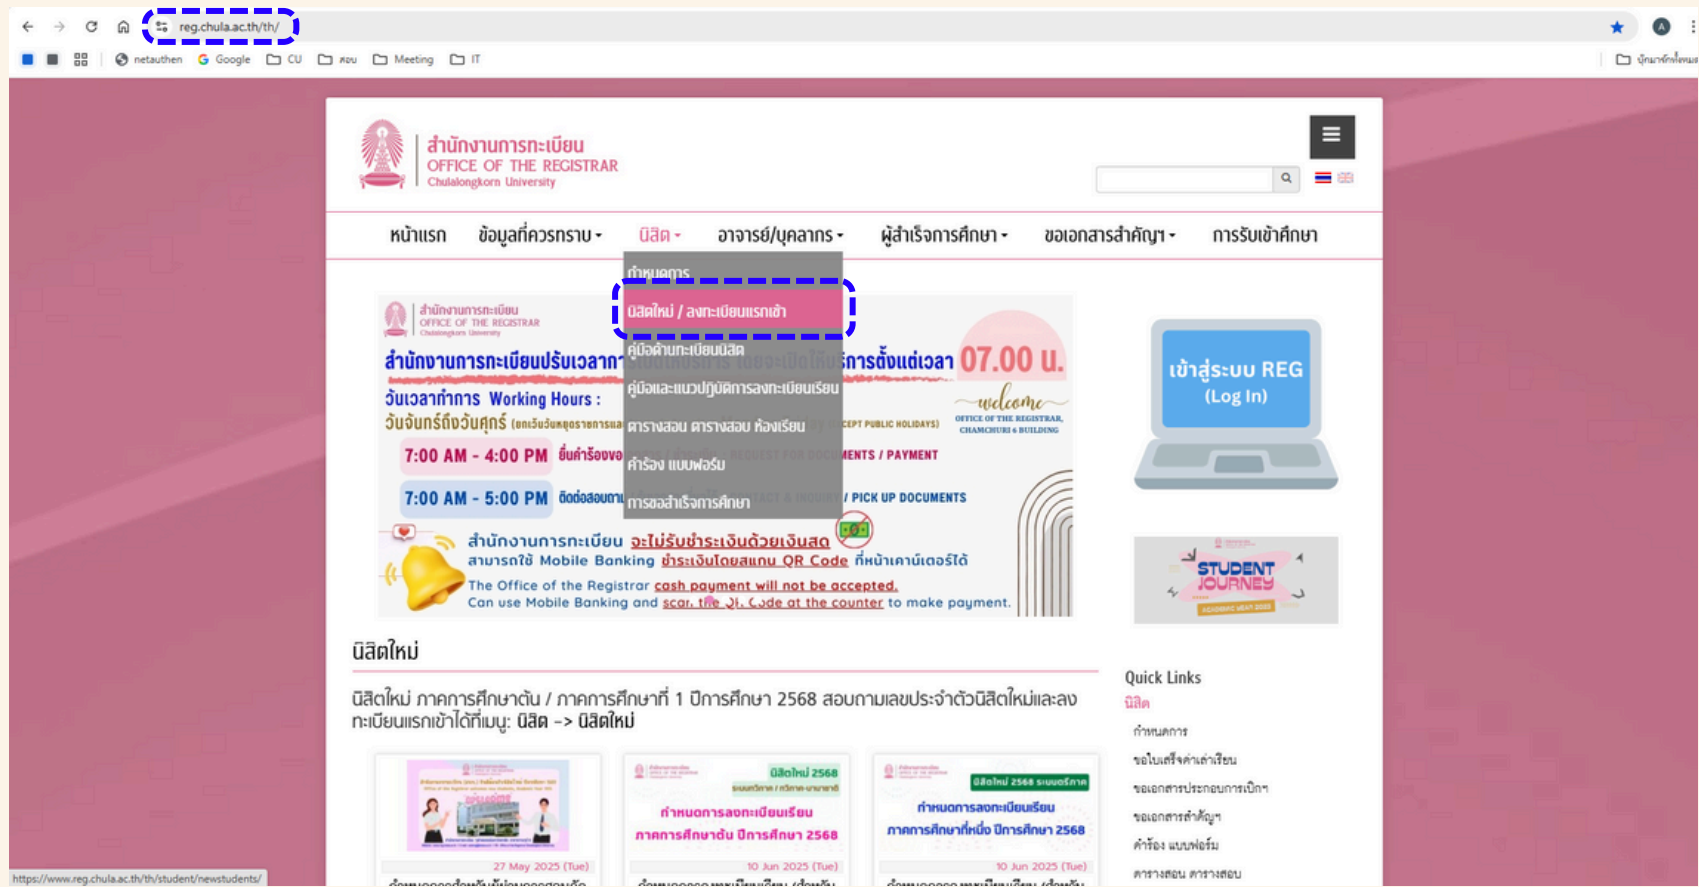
reg.chula.ac.th/th/

netauthen Google CU สอบ Meeting IT

สำนักงานการทะเบียน
OFFICE OF THE REGISTRAR
Chulalongkorn University

หน้าแรก ข้อมูลที่ควรทราบ นิสิต อาจารย์/บุคลากร ผู้สำเร็จการศึกษา ขอเอกสารสำคัญฯ การรับเข้าศึกษา

กำหนดการ
นิสิตใหม่ / ลงทะเบียนแรกเข้า
คู่มือด้านทะเบียนนิสิต
คู่มือและแนวปฏิบัติการลงทะเบียนเรียน
ตารางสอน ตารางสอบ ห้องเรียน
คำร้อง แบบฟอร์ม
การขอสำเร็จการศึกษา

สำนักงานการทะเบียน
OFFICE OF THE REGISTRAR
สำนักงานการทะเบียนปรับเวลาก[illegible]การตั้งแต่เวลา 07.00 น.
วันเวลาทำการ Working Hours :
วันจันทร์ถึงวันศุกร์ (ยกเว้นวันหยุดราชการ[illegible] EXCEPT PUBLIC HOLIDAYS)
7:00 AM - 4:00 PM ยื่นคำร้องขอ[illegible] REQUEST FOR DOCUMENTS / PAYMENT
7:00 AM - 5:00 PM ติดต่อสอบถาม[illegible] / PICK UP DOCUMENTS
welcome
OFFICE OF THE REGISTRAR, CHAMCHURI 6 BUILDING
สำนักงานการทะเบียน จะไม่รับชำระเงินด้วยเงินสด
สามารถใช้ Mobile Banking ชำระเงินโดยสแกน QR Code ที่หน้าเคาน์เตอร์ได้
The Office of the Registrar cash payment will not be accepted.
Can use Mobile Banking and scan the QR Code at the counter to make payment.

เข้าสู่ระบบ REG
(Log In)

STUDENT JOURNEY

นิสิตใหม่

นิสิตใหม่ ภาคการศึกษาต้น / ภาคการศึกษาที่ 1 ปีการศึกษา 2568 สอบถามเลขประจำตัวนิสิตใหม่และลงทะเบียนแรกเข้าได้ที่เมนู: นิสิต -> นิสิตใหม่

Quick Links
นิสิต
กำหนดการ
ขอใบเสร็จค่าเล่าเรียน
ขอเอกสารประกอบการเบิกฯ
ขอเอกสารสำคัญฯ
คำร้อง แบบฟอร์ม
ตารางสอน ตารางสอบ

นิสิตใหม่ 2568
กำหนดการลงทะเบียนเรียน
ภาคการศึกษาต้น ปีการศึกษา 2568

นิสิตใหม่ 2568 ระบบทวิภาค
กำหนดการลงทะเบียนเรียน
ภาคการศึกษาที่หนึ่ง ปีการศึกษา 2568

27 May 2025 (Tue)
10 Jun 2025 (Tue)
10 Jun 2025 (Tue)

https://www.reg.chula.ac.th/th/student/newstudents/